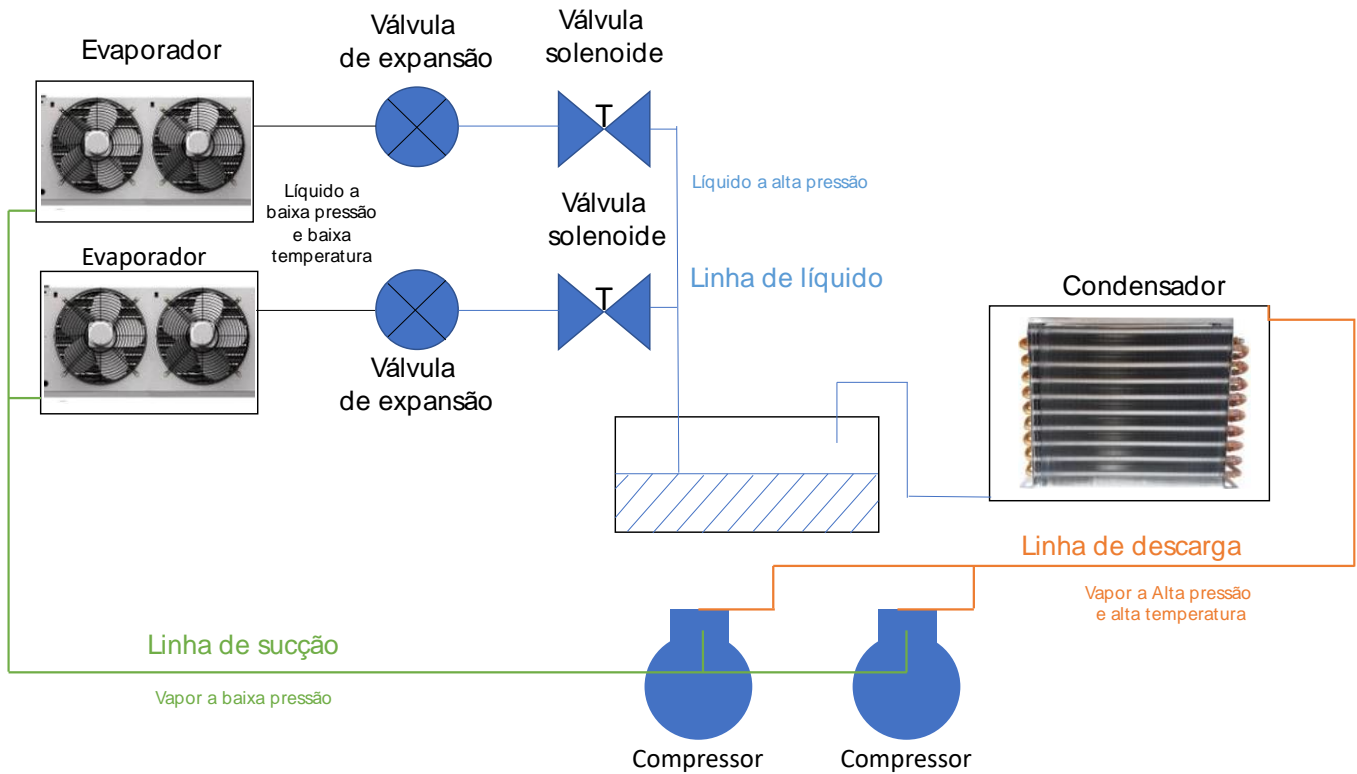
Evaporador

Válvula de expansão

Válvula solenoide

T

Líquido a alta pressão

Líquido a baixa pressão e baixa temperatura

Válvula solenoide

Evaporador

T

Linha de líquido

Condensador

Válvula de expansão

Linha de descarga

Vapor a Alta pressão e alta temperatura

Linha de sucção

Vapor a baixa pressão

Compressor

Compressor